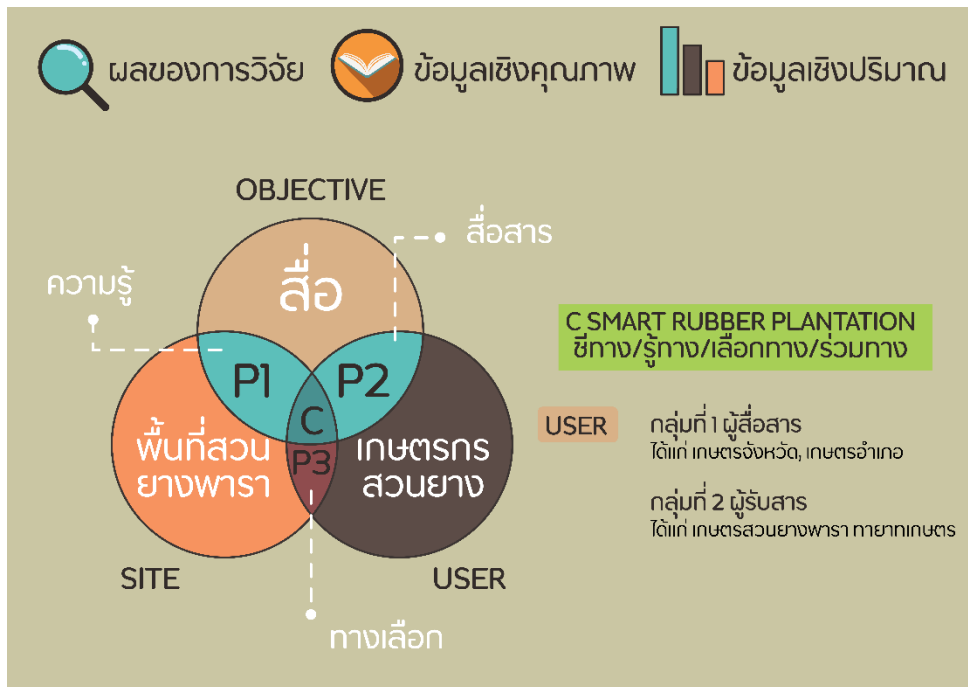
ผลของการวิจัย ข้อมูลเชิงคุณภาพ ข้อมูลเชิงปริมาณ

OBJECTIVE

สื่อสาร

ความรู้

สื่อ

P1

P2

C

P3

พื้นที่สวนยางพารา

เกษตรกรสวนยาง

SITE

USER

ทางเลือก

C SMART RUBBER PLANTATION
ชี้ทาง/รู้ทาง/เลือกทาง/ร่วมทาง

USER

กลุ่มที่ 1 ผู้สื่อสาร
ได้แก่ เกษตรจังหวัด, เกษตรอำเภอ

กลุ่มที่ 2 ผู้รับสาร
ได้แก่ เกษตรสวนยางพารา ทายาทเกษตร